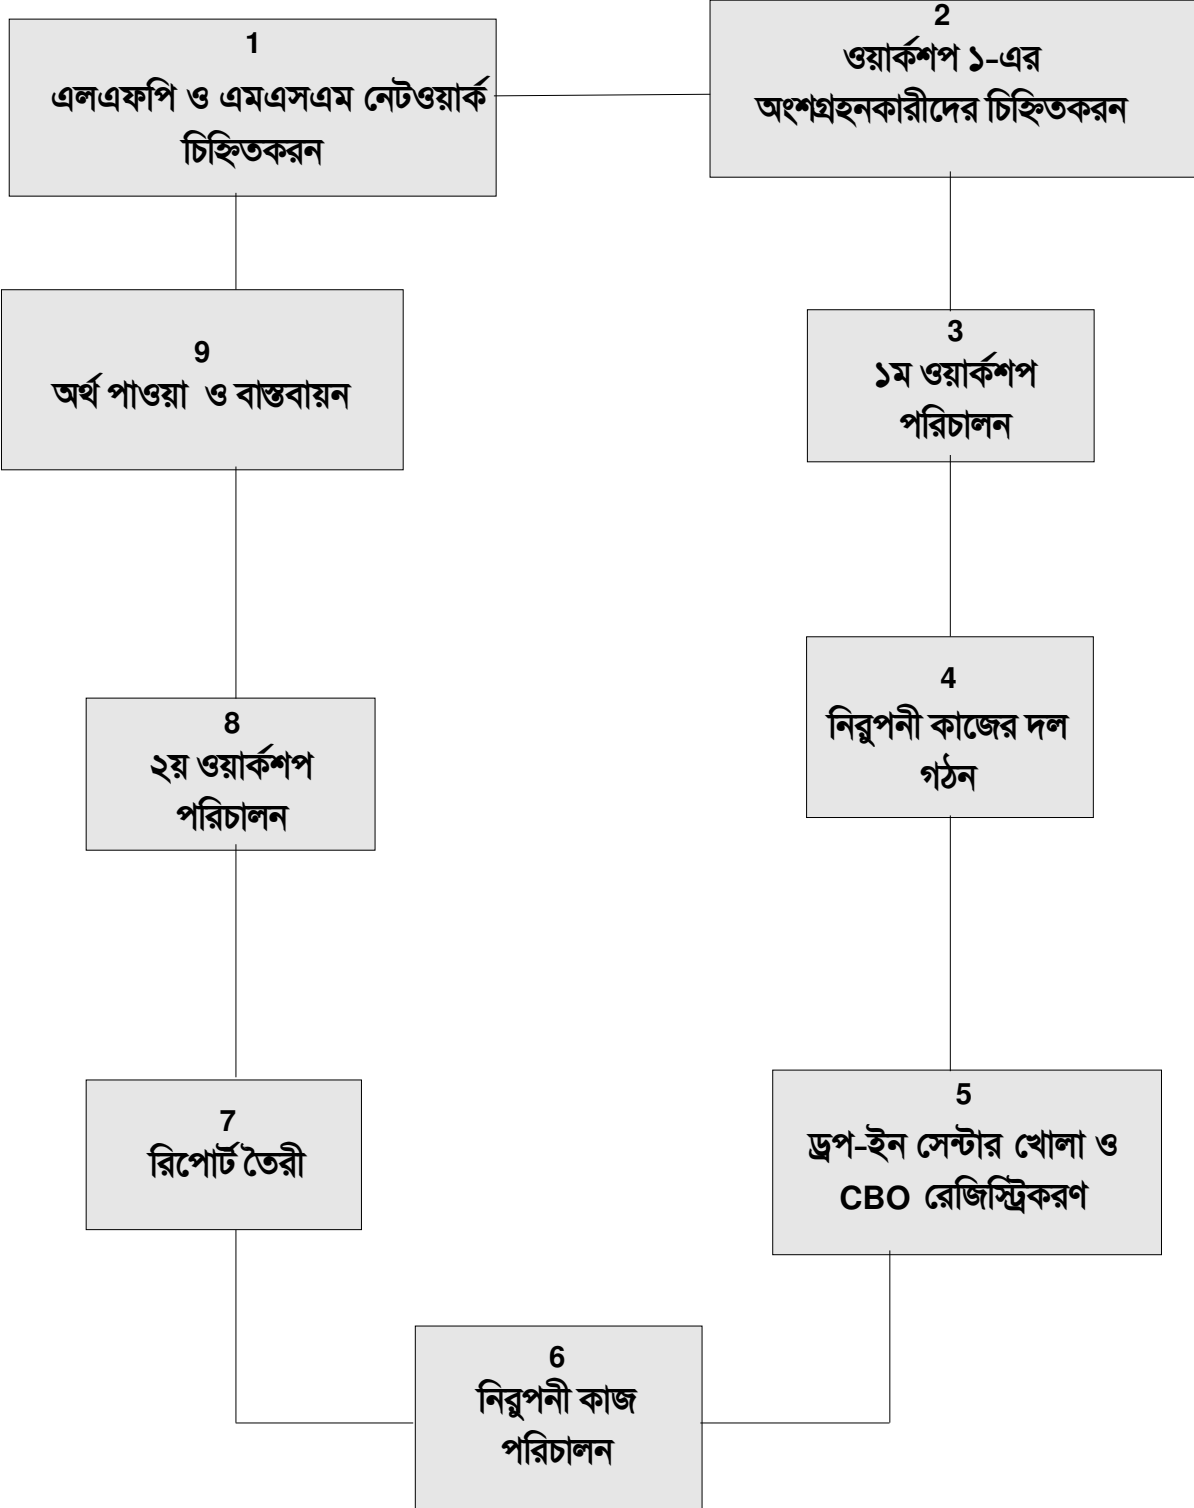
1
এলএফপি ও এমএসএম নেটওয়ার্ক চিহ্নিতকরন

2
ওয়ার্কশপ ১-এর অংশগ্রহনকারীদের চিহ্নিতকরন

3
১ম ওয়ার্কশপ পরিচালন

4
নিরূপনী কাজের দল গঠন

5
ড্রপ-ইন সেন্টার খোলা ও CBO রেজিস্ট্রিকরণ

6
নিরূপনী কাজ পরিচালন

7
রিপোর্ট তৈরী

8
২য় ওয়ার্কশপ পরিচালন

9
অর্থ পাওয়া ও বাস্তবায়ন